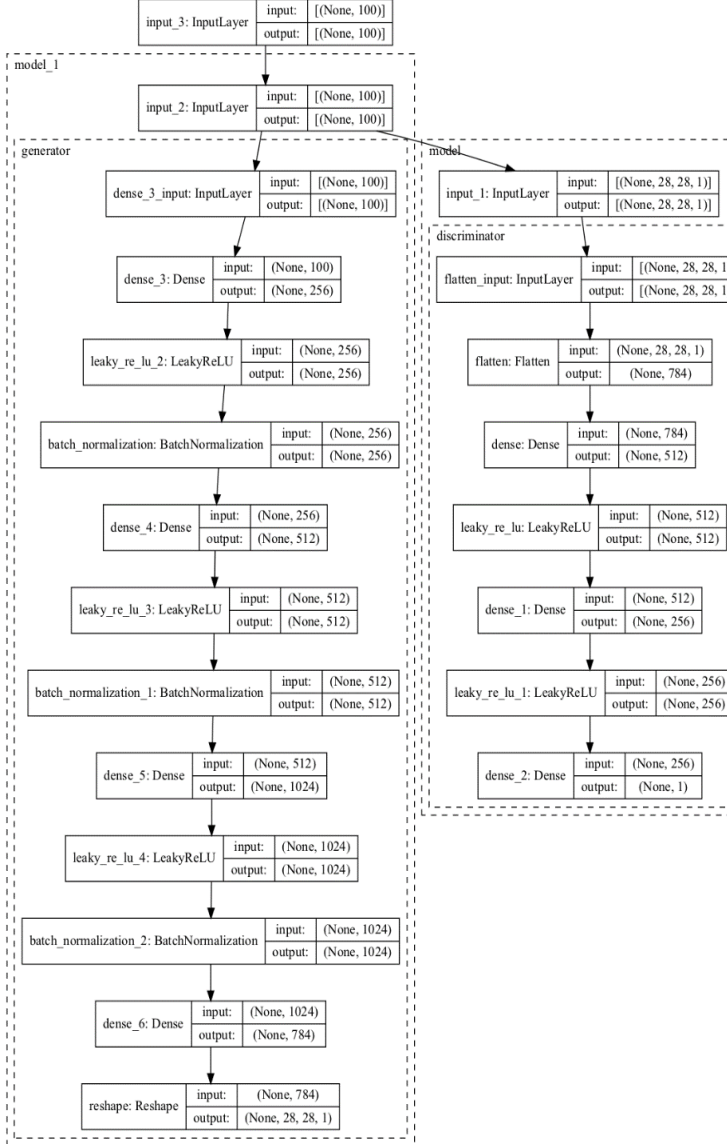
input_3: InputLayer | input: | [(None, 100)]
output: | [(None, 100)]

model_1

input_2: InputLayer | input: | [(None, 100)]
output: | [(None, 100)]

generator

dense_3_input: InputLayer | input: | [(None, 100)]
output: | [(None, 100)]

dense_3: Dense | input: | (None, 100)
output: | (None, 256)

leaky_re_lu_2: LeakyReLU | input: | (None, 256)
output: | (None, 256)

batch_normalization: BatchNormalization | input: | (None, 256)
output: | (None, 256)

dense_4: Dense | input: | (None, 256)
output: | (None, 512)

leaky_re_lu_3: LeakyReLU | input: | (None, 512)
output: | (None, 512)

batch_normalization_1: BatchNormalization | input: | (None, 512)
output: | (None, 512)

dense_5: Dense | input: | (None, 512)
output: | (None, 1024)

leaky_re_lu_4: LeakyReLU | input: | (None, 1024)
output: | (None, 1024)

batch_normalization_2: BatchNormalization | input: | (None, 1024)
output: | (None, 1024)

dense_6: Dense | input: | (None, 1024)
output: | (None, 784)

reshape: Reshape | input: | (None, 784)
output: | (None, 28, 28, 1)

model

input_1: InputLayer | input: | [(None, 28, 28, 1)]
output: | [(None, 28, 28, 1)]

discriminator

flatten_input: InputLayer | input: | [(None, 28, 28, 1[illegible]
output: | [(None, 28, 28, 1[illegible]

flatten: Flatten | input: | (None, 28, 28, 1)
output: | (None, 784)

dense: Dense | input: | (None, 784)
output: | (None, 512)

leaky_re_lu: LeakyReLU | input: | (None, 512)
output: | (None, 512)

dense_1: Dense | input: | (None, 512)
output: | (None, 256)

leaky_re_lu_1: LeakyReLU | input: | (None, 256)
output: | (None, 256)

dense_2: Dense | input: | (None, 256)
output: | (None, 1)